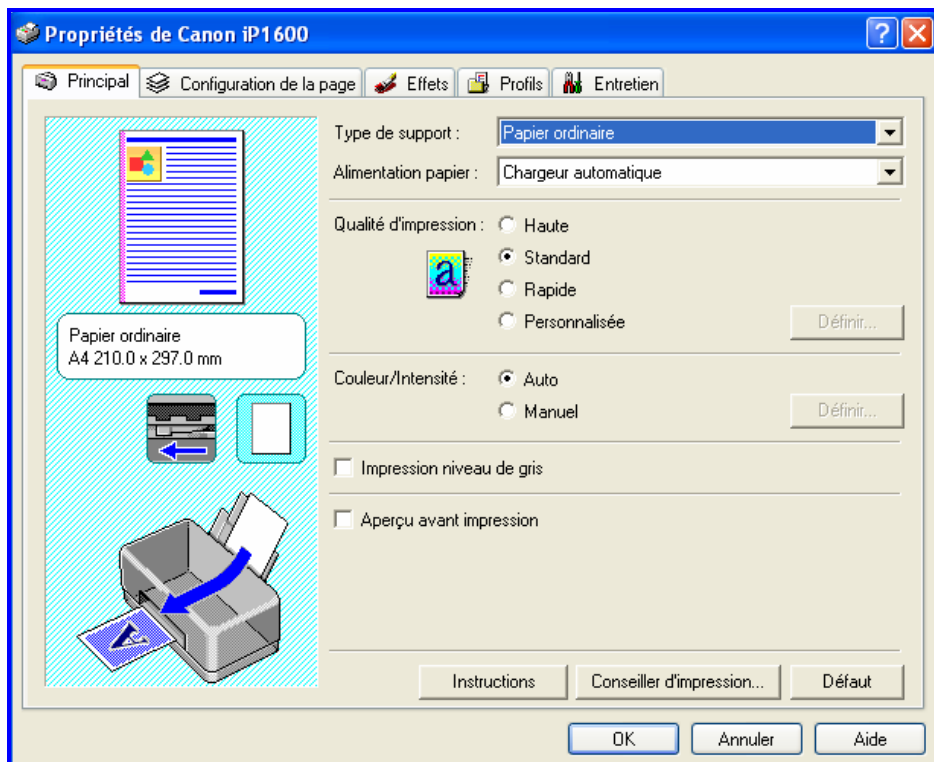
Propriétés de Canon iP1600

? X

Principal | Configuration de la page | Effets | Profils | Entretien

Papier ordinaire
A4 210.0 x 297.0 mm

Type de support : Papier ordinaire

Alimentation papier : Chargeur automatique

Qualité d'impression : Haute
Standard
Rapide
Personnalisée
Définir...

Couleur/Intensité : Auto
Manuel
Définir...

Impression niveau de gris

Aperçu avant impression

Instructions | Conseiller d'impression... | Défaut

OK | Annuler | Aide